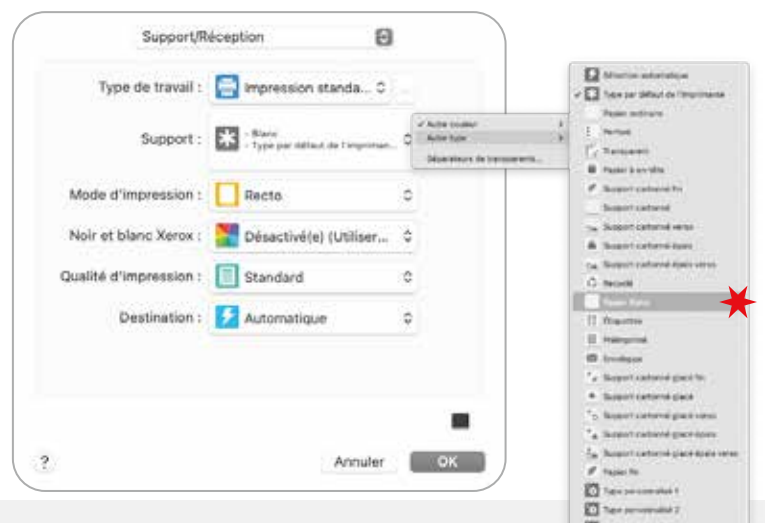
Support/Réception

Type de travail : Impression standa...

Support : - Blanc - Type par défaut de l'imprimante...

Autre couleur
Autre type
Séparateurs de transparents...

Mode d'impression : Recto

Noir et blanc Xerox : Désactivé(e) (Utiliser...

Qualité d'impression : Standard

Destination : Automatique

?

Annuler

OK

Sélection automatique
Type par défaut de l'imprimante
Papier ordinaire
Perforé
Transparent
Papier à en-tête
Support cartonné fin
Support cartonné
Support cartonné verso
Support cartonné épais
Support cartonné épais verso
Recyclé
Papier Bond
Étiquettes
Préimprimé
Enveloppe
Support cartonné glacé fin
Support cartonné glacé
Support cartonné glacé verso
Support cartonné glacé épais
Support cartonné glacé épais verso
Papier fin
Type personnalisé 1
Type personnalisé 2